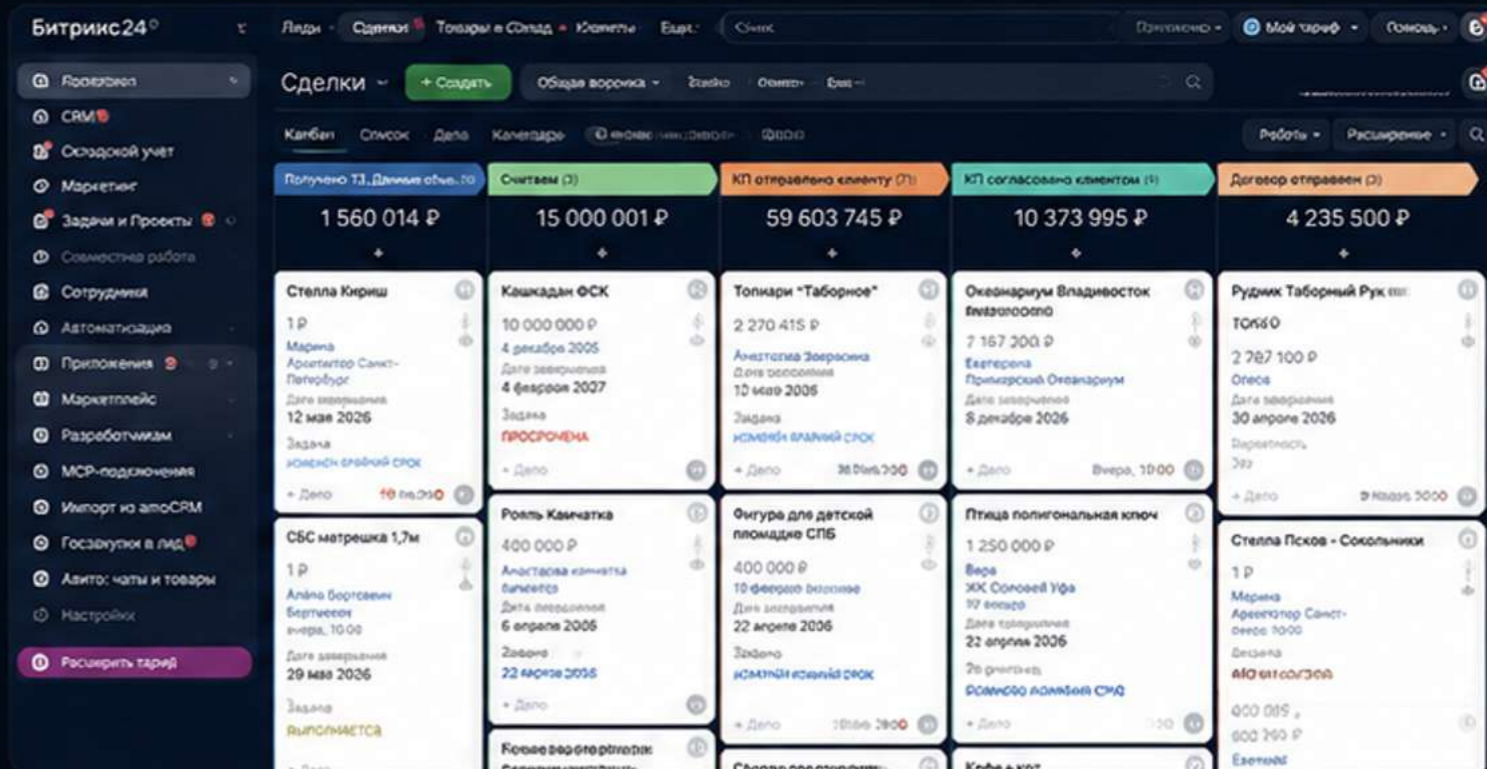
Битрикс24

Лиды Сделки Товары и Склад Клиенты Ещё

Мой тариф Помощь

Проекты
CRM
Складской учет
Маркетинг
Задачи и Проекты
Совместная работа
Сотрудники
Автоматизация
Приложения
Маркетплейс
Разработчикам
МСР-подключения
Импорт из amoCRM
Госзакупки в лид
Авито: чаты и товары
Настройки

Расширить тариф

Сделки + Создать Общая воронка

Канбан Список Дела Календарь

Роботы Расширение

Получено ТЗ, Данные объе... | Считаем (3) | КП отправлено клиенту (7) | КП согласовано клиентом (4) | Договор отправлен (3)

1 560 014 ₽ | 15 000 001 ₽ | 59 603 745 ₽ | 10 373 995 ₽ | 4 235 500 ₽

Стелла Кириш
1 ₽
Марина
Арендатор Санкт-Петербург
Дата завершения
12 мая 2026
Задача
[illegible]
+ Дело

СБС матрешка 1,7м
1 ₽
Алёна Бортсевич
Бортсевич
вчера, 10:00
Дата завершения
29 мая 2026
Задача
ВЫПОЛНЯЕТСЯ

Кашкадан ФСК
10 000 000 ₽
4 декабря 2005
Дата завершения
4 февраля 2007
Задача
ПРОСРОЧЕНА
+ Дело

Рояль Камчатка
400 000 ₽
Анастасия Камчатка
Дата завершения
6 апреля 2006
Задача
22 апреля 2006
+ Дело

Топиари "Таборное"
2 270 415 ₽
Анастасия Зверовина
Дата завершения
10 мая 2006
Задача
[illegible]
+ Дело

Фигура для детской площадке СПБ
400 000 ₽
10 февраля
Дата завершения
22 апреля 2006
Задача
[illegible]
+ Дело

Океанариум Владивосток
7 167 300 ₽
Екатерина
Приморский Океанариум
Дата завершения
8 декабря 2026
+ Дело
Вчера, 10:00

Птица полигональная ключ
1 250 000 ₽
Вера
ЖК Соловей Уфа
Дата завершения
22 апреля 2026
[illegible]
+ Дело

Рудник Таборный Рук
ТОКО
2 787 100 ₽
Олеся
Дата завершения
30 апреля 2026
+ Дело

Стелла Псков - Сокольники
1 ₽
Марина
Арендатор Санкт-Петербург
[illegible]